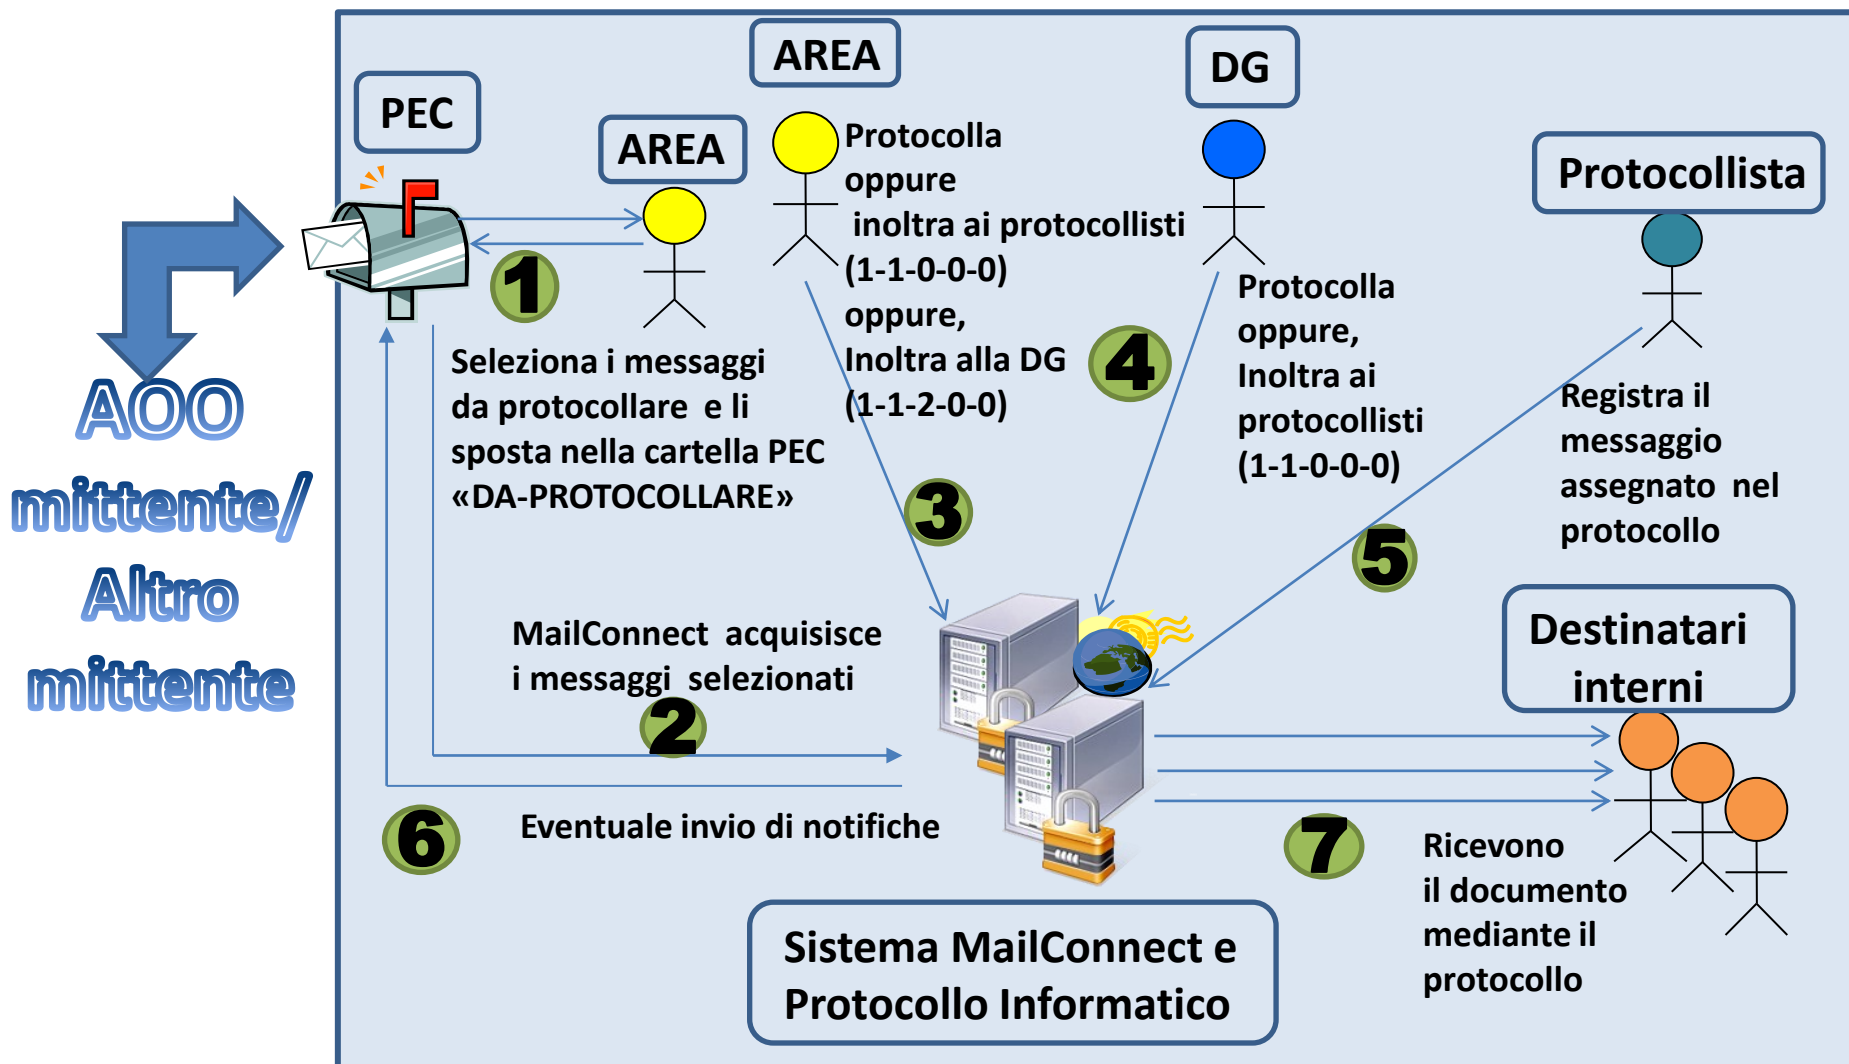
AOO mittente/ Altro mittente

PEC

AREA

1

Seleziona i messaggi da protocollare e li sposta nella cartella PEC «DA-PROTOCOLLARE»

AREA

Protocolla oppure inoltra ai protocollisti (1-1-0-0-0) oppure, Inoltra alla DG (1-1-2-0-0)

4

3

DG

Protocolla oppure, Inoltra ai protocollisti (1-1-0-0-0)

Protocollista

Registra il messaggio assegnato nel protocollo

5

MailConnect acquisisce i messaggi selezionati

2

6

Eventuale invio di notifiche

Destinatari interni

7

Ricevono il documento mediante il protocollo

Sistema MailConnect e Protocollo Informatico